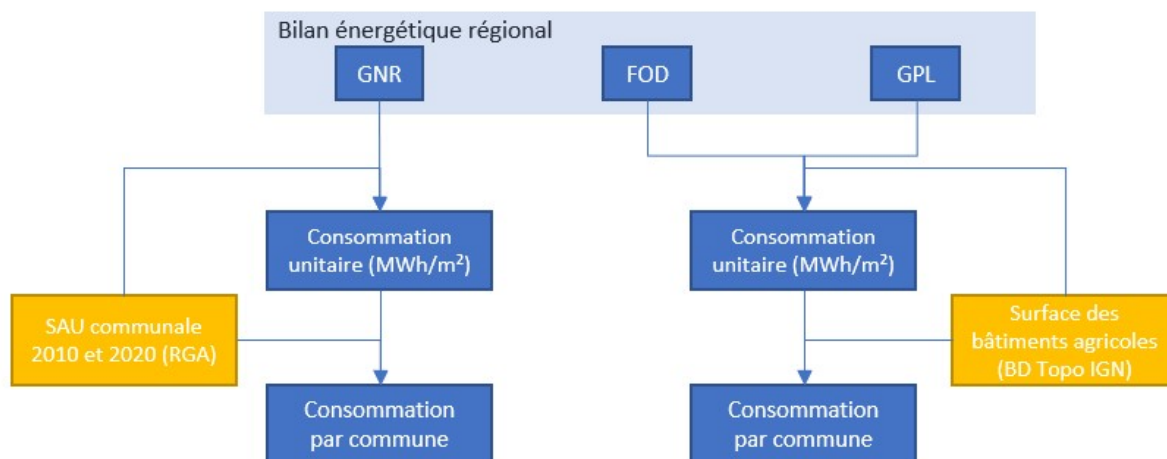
Bilan énergétique régional

GNR

FOD

GPL

Consommation unitaire (MWh/m$^2$)

Consommation unitaire (MWh/m$^2$)

SAU communale 2010 et 2020 (RGA)

Surface des bâtiments agricoles (BD Topo IGN)

Consommation par commune

Consommation par commune